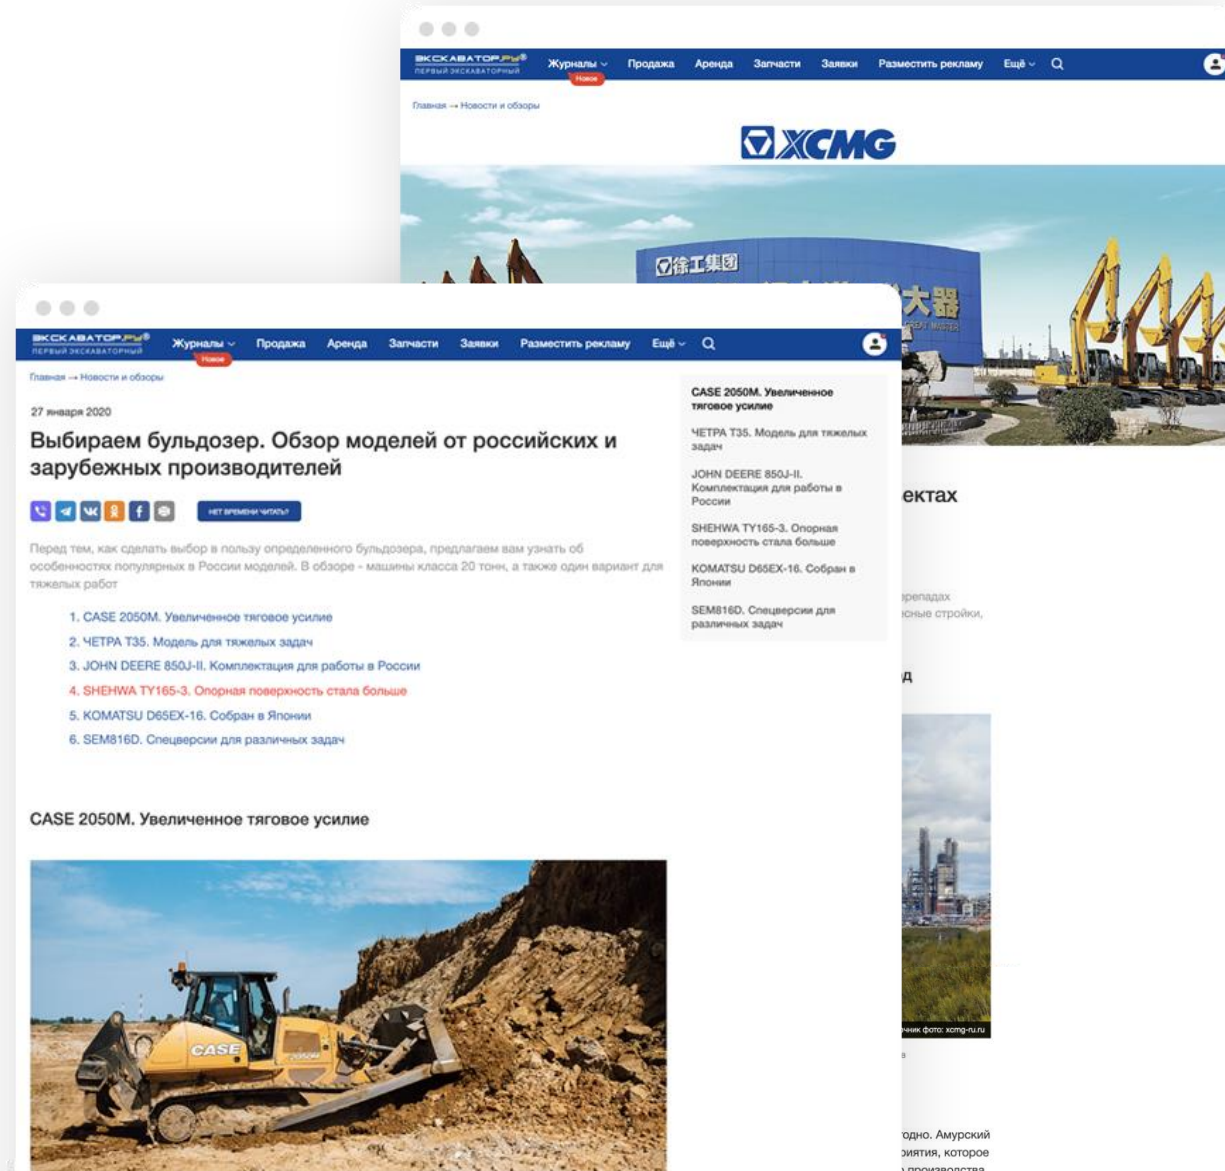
ЭКСКАВАТОР.РУ
ПЕРВЫЙ ЭКСКАВАТОРНЫЙ
Журналы
Новое
Продажа
Аренда
Запчасти
Заявки
Разместить рекламу
Ещё

Главная → Новости и обзоры

XCMG

徐工集团
大器

ектах

ерепадах
сные стройки,

д

чник фото: xcmg-ru.ru

одно. Амурский
иятия, которое

ЭКСКАВАТОР.РУ
ПЕРВЫЙ ЭКСКАВАТОРНЫЙ
Журналы
Новое
Продажа
Аренда
Запчасти
Заявки
Разместить рекламу
Ещё

Главная → Новости и обзоры

27 января 2020

Выбираем бульдозер. Обзор моделей от российских и зарубежных производителей

НЕТ ВРЕМЕНИ ЧИТАТЬ?

Перед тем, как сделать выбор в пользу определенного бульдозера, предлагаем вам узнать об особенностях популярных в России моделей. В обзоре - машины класса 20 тонн, а также один вариант для тяжелых работ

1. CASE 2050M. Увеличенное тяговое усилие
2. ЧЕТРА Т35. Модель для тяжелых задач
3. JOHN DEERE 850J-II. Комплектация для работы в России
4. SHEHWA TY165-3. Опорная поверхность стала больше
5. KOMATSU D65EX-16. Собран в Японии
6. SEM816D. Спецверсии для различных задач

CASE 2050M. Увеличенное тяговое усилие

ЧЕТРА Т35. Модель для тяжелых задач

JOHN DEERE 850J-II. Комплектация для работы в России

SHEHWA TY165-3. Опорная поверхность стала больше

KOMATSU D65EX-16. Собран в Японии

SEM816D. Спецверсии для различных задач

CASE 2050M. Увеличенное тяговое усилие

CASE
2050M